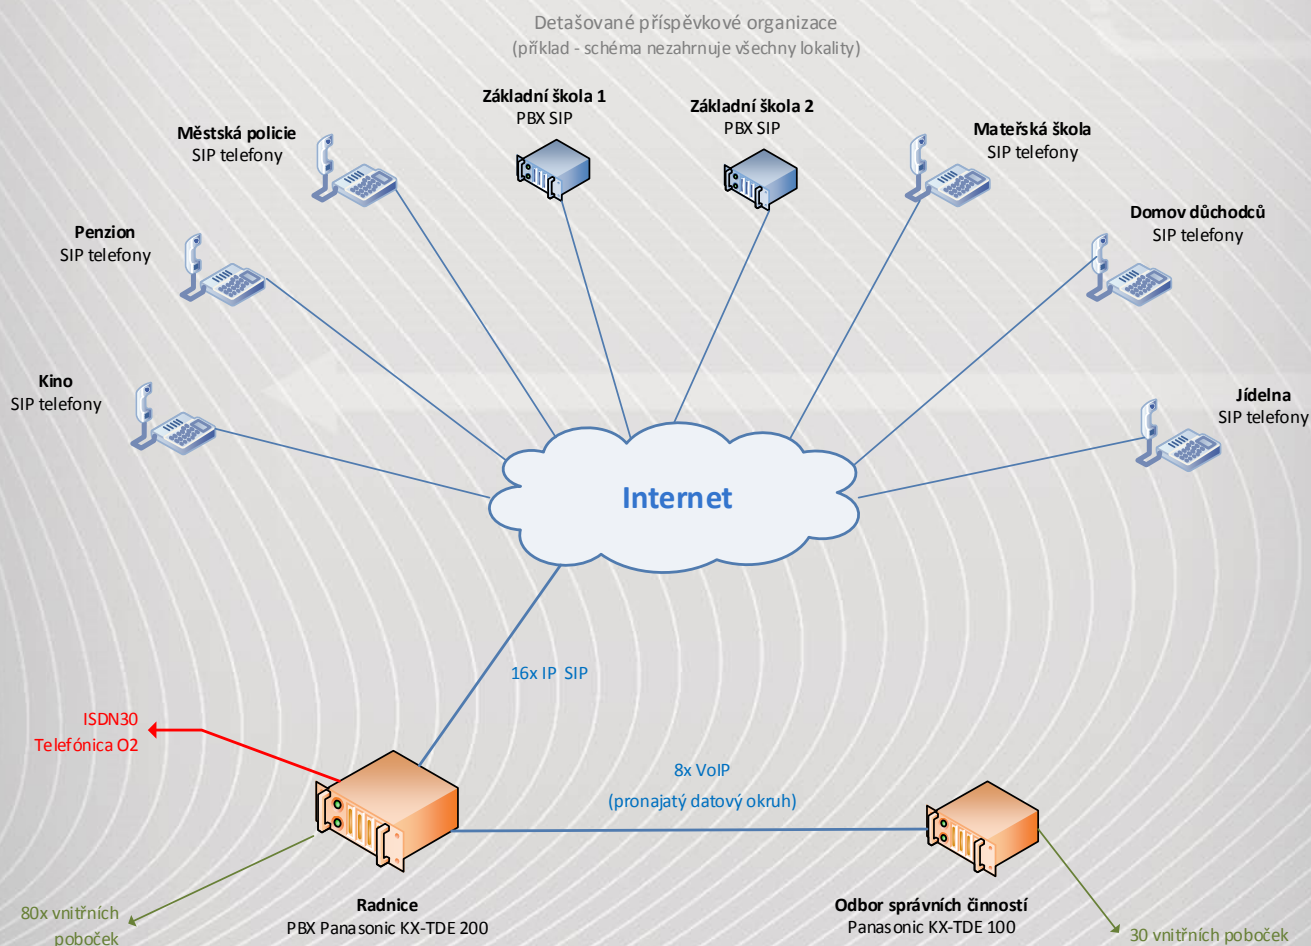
Detašované příspěvkové organizace
(příklad - schéma nezahrnuje všechny lokality)

Základní škola 1
PBX SIP

Základní škola 2
PBX SIP

Městská policie
SIP telefony

Mateřská škola
SIP telefony

Penzion
SIP telefony

Domov důchodců
SIP telefony

Kino
SIP telefony

Jídelna
SIP telefony

Internet

16x IP SIP

ISDN30
Telefónica O2

8x VoIP
(pronajatý datový okruh)

80x vnitřních poboček

Radnice
PBX Panasonic KX-TDE 200

Odbor správních činností
Panasonic KX-TDE 100

30 vnitřních poboček